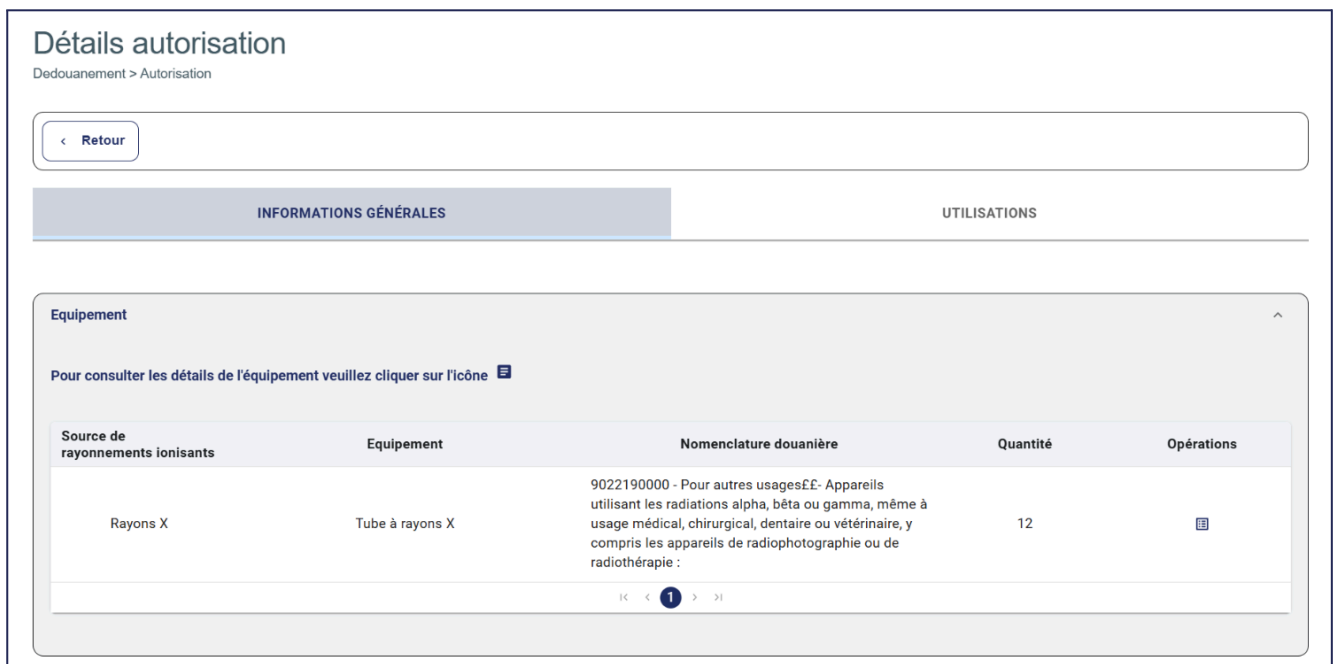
Détails autorisation
Dedouanement > Autorisation

‹ Retour

INFORMATIONS GÉNÉRALES

UTILISATIONS

Equipement

Pour consulter les détails de l'équipement veuillez cliquer sur l'icône

| Source de rayonnements ionisants | Equipement | Nomenclature douanière | Quantité | Opérations |
|---|---|---|---|---|
| Rayons X | Tube à rayons X | 9022190000 - Pour autres usages££- Appareils utilisant les radiations alpha, bêta ou gamma, même à usage médical, chirurgical, dentaire ou vétérinaire, y compris les appareils de radiophotographie ou de radiothérapie : | 12 | |

1